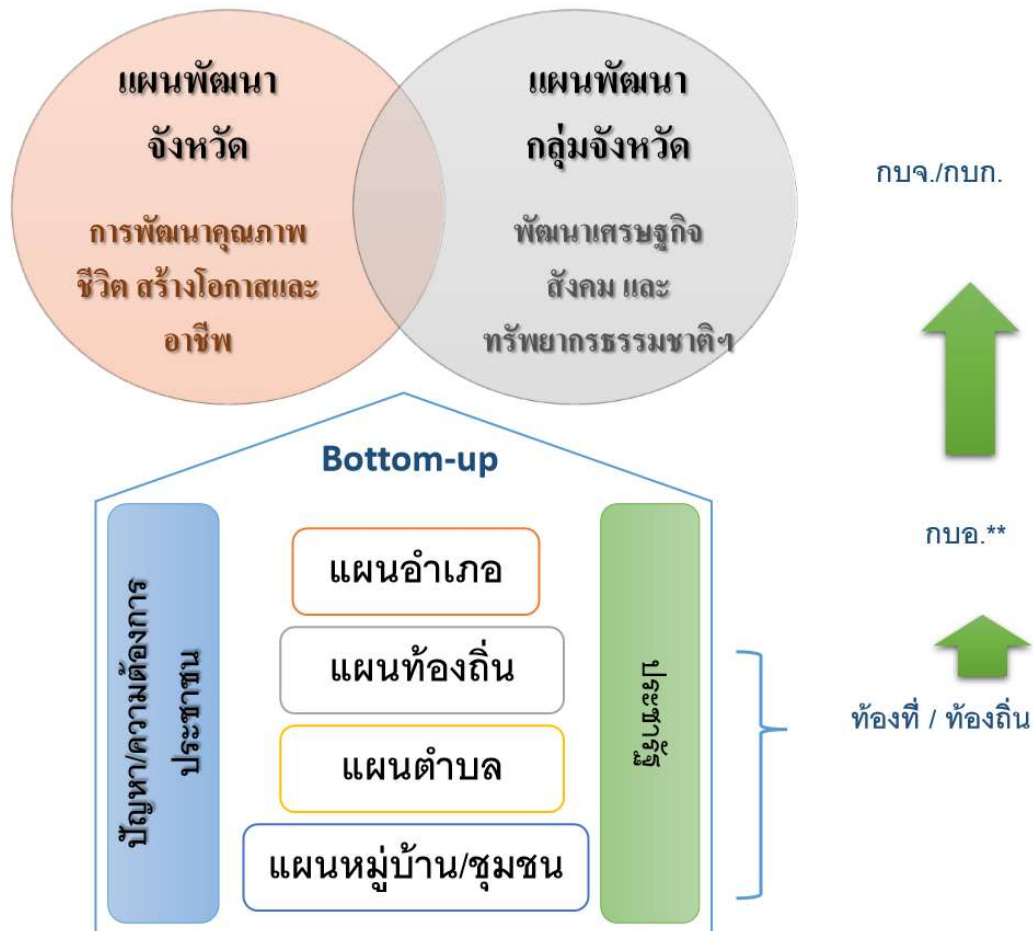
แผนพัฒนา
จังหวัด

การพัฒนาคุณภาพชีวิต สร้างโอกาสและอาชีพ

แผนพัฒนา
กลุ่มจังหวัด

พัฒนาเศรษฐกิจ สังคม และทรัพยากรธรรมชาติฯ

กบจ./กบก.

Bottom-up

ปัญหา/ความต้องการประชาชน

แผนอำเภอ

แผนท้องถิ่น

แผนตำบล

แผนหมู่บ้าน/ชุมชน

ประชารัฐ

กบอ.**

ท้องที่ / ท้องถิ่น